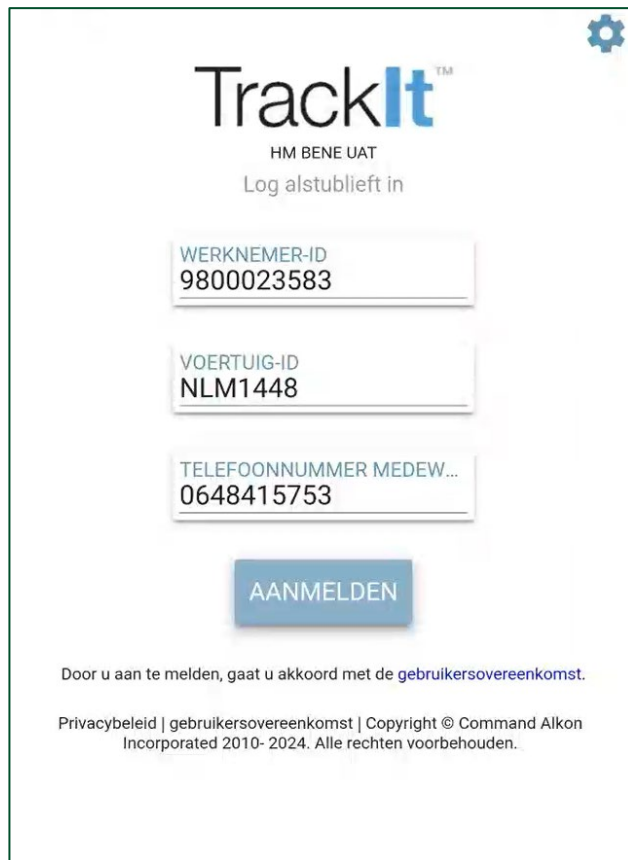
TrackIt™

HM BENE UAT

Log alstublieft in

WERKNEMER-ID
9800023583

VOERTUIG-ID
NLM1448

TELEFOONNUMMER MEDEW...
0648415753

AANMELDEN

Door u aan te melden, gaat u akkoord met de gebruikersovereenkomst.

Privacybeleid | gebruikersovereenkomst | Copyright © Command Alkon Incorporated 2010- 2024. Alle rechten voorbehouden.